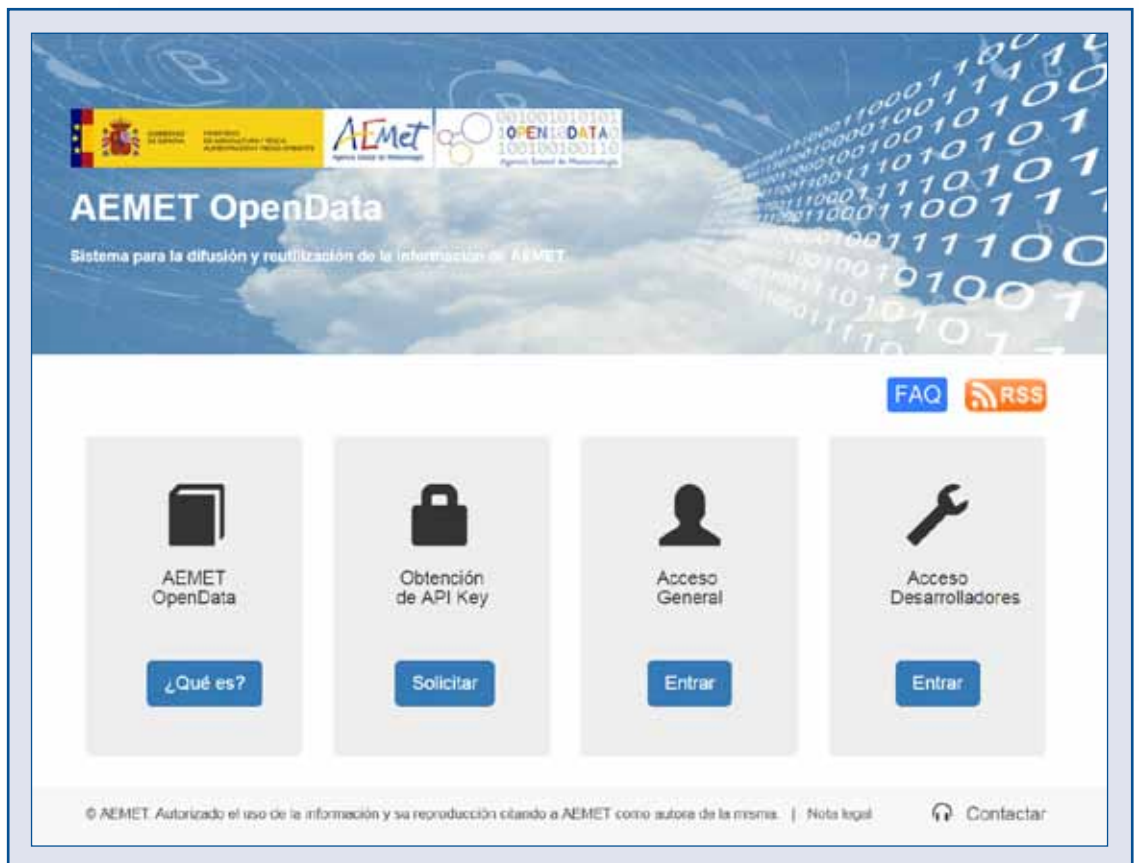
GOBIERNO DE ESPAÑA MINISTERIO DE AGRICULTURA Y PESCA, ALIMENTACIÓN Y MEDIO AMBIENTE

AEMet
Agencia Estatal de Meteorología

001001010101
10PEN10DATA0
100100100110
Agencia Estatal de Meteorología

AEMET OpenData

Sistema para la difusión y reutilización de la información de AEMET

FAQ RSS

AEMET OpenData

¿Qué es?

Obtención de API Key

Solicitar

Acceso General

Entrar

Acceso Desarrolladores

Entrar

© AEMET. Autorizado el uso de la información y su reproducción citando a AEMET como autora de la misma. | Nota legal

Contactar